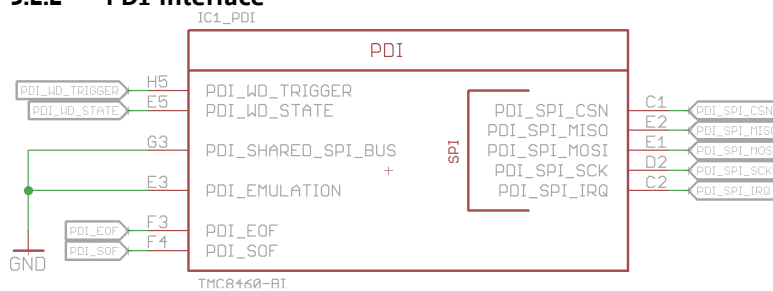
3.2.2 PDI Interface

IC1_PDI

PDI

PDI_WD_TRIGGER H5 PDI_WD_TRIGGER
PDI_WD_STATE E5 PDI_WD_STATE
G3 PDI_SHARED_SPI_BUS
E3 PDI_EMULATION
PDI_EOF F3 PDI_EOF
PDI_SOF F4 PDI_SOF
GND

SPI
PDI_SPI_CSN C1 PDI_SPI_CSN
PDI_SPI_MISO E2 PDI_SPI_MISO
PDI_SPI_MOSI E1 PDI_SPI_MOSI
PDI_SPI_SCK D2 PDI_SPI_SCK
PDI_SPI_IRQ C2 PDI_SPI_IRQ

TMC8460-BI